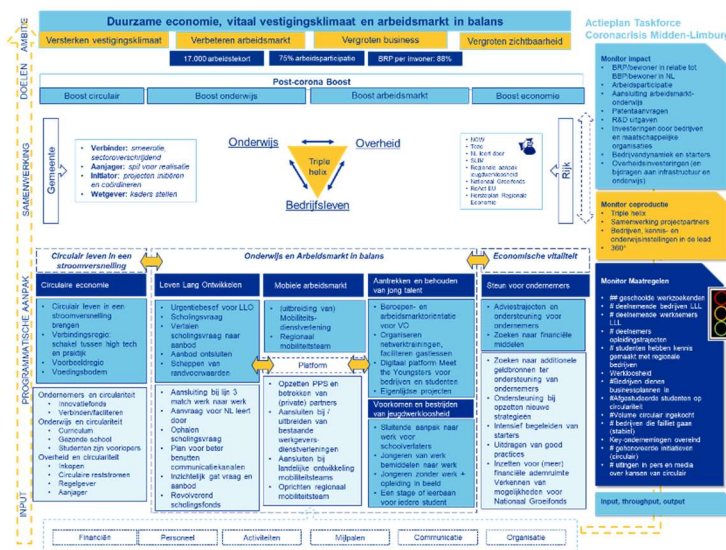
AMBITIE

Duurzame economie, vitaal vestigingsklimaat en arbeidsmarkt in balans

Versterken vestigingsklimaat | Verbeteren arbeidsmarkt | Vergroten business | Vergroten zichtbaarheid

DOELEN

17.000 arbeidstekort | 75% arbeidsparticipatie | BRP per inwoner: 88%

Post-corona Boost

Boost circulair | Boost onderwijs | Boost arbeidsmarkt | Boost economie

Actieplan Taskforce Coronacrisis Midden-Limburg

Monitor impact
• BRP/bewoner in relatie tot BBP/bewoner in NL
• Arbeidsparticipatie
• Aansluiting arbeidsmarkt-onderwijs
• Patentaanvragen
• R&D uitgaven
• Investeringen door bedrijven en maatschappelijke organisaties
• Bedrijvendynamiek en starters
• Overheidsinvesteringen (en bijdragen aan infrastructuur en onderwijs)

SAMENWERKING

Gemeente

• Verbinder: smeerolie, sectoroverschrijdend
• Aanjager: spil voor realisatie
• Initiator: projecten initiëren en coördineren
• Wetgever: kaders stellen

Onderwijs | Overheid
Triple helix
Bedrijfsleven

• NOW
• Tozo
• NL leert door
• SLIM
• Regionale aanpak jeugdwerkloosheid
• Nationaal Groeifonds
• ReAct EU
• Herstelplan Regionale Economie

Rijk

Monitor coproductie
• Triple helix
• Samenwerking projectpartners
• Bedrijven, kennis- en onderwijsinstellingen in de lead
• 360°

PROGRAMMATISCHE AANPAK

Circulair leven in een stroomversnelling | Onderwijs en Arbeidsmarkt in balans | Economische vitaliteit

Circulaire economie
• Circulair leven in een stroomversnelling brengen
• Verbindingsregio: schakel tussen high tech en praktijk
• Voorbeeldregio
• Voedingsbodem

Ondernemers en circulariteit
• Innovatiefonds
• Verbinden/faciliteren
Onderwijs en circulariteit
• Curriculum
• Gezonde school
• Studenten zijn voorlopers
Overheid en circulariteit
• Inkopen
• Circulaire reststromen
• Regelgever
• Aanjager

Leven Lang Ontwikkelen
• Urgentiebesef voor LLO
• Scholingsvraag
• Vertalen scholingsvraag naar aanbod
• Aanbod ontsluiten
• Scheppen van randvoorwaarden

• Aansluiting bij lijn 3 match werk naar werk
• Aanvraag voor NL leert door
• Ophalen scholingsvraag
• Plan voor beter benutten communicatiekanalen
• Inzichtelijk gat vraag en aanbod
• Revolverend scholingsfonds

Mobiele arbeidsmarkt
• (uitbreiding van) Mobiliteits-dienstverlening
• Regionaal mobiliteitsteam

Platform

• Opzetten PPS en betrekken van (private) partners
• Aansluiten bij / uitbreiden van bestaande werkgevers-dienstverleningen
• Aansluiten bij landelijke ontwikkeling mobiliteitsteams
• Regionaal mobiliteitsteam

Aantrekken en behouden van jong talent
• Beroepen- en arbeidsmarktoriëntatie voor VO
• Organiseren netwerktrainingen, faciliteren gastlessen
• Digitaal platform Meet the Youngsters voor bedrijven en studenten
• Eigentijdse projecten

Voorkomen en bestrijden van jeugdwerkloosheid
• Sluitende aanpak naar werk voor schoolverlaters
• Jongeren van werk bemiddelen naar werk
• Jongeren zonder werk + opleiding in beeld
• Een stage of leerbaan voor iedere student

Steun voor ondernemers
• Adviestrajecten en ondersteuning voor ondernemers
• Zoeken naar financiële middelen

• Zoeken naar additionele geldbronnen ter ondersteuning van ondernemers
• Ondersteuning bij opzetten nieuwe strategieën
• Intensief begeleiden van starters
• Uitdragen van good practices
• Inzetten voor (meer) financiële adempauze
• Verkennen van mogelijkheden voor Nationaal Groeifonds

Monitor Maatregelen
• ## geschoolde werkzoekenden
• # deelnemende bedrijven LLL
• # deelnemende werknemers LLL
• # deelnemers opleidingstrajecten
• # studenten hebben kennis gemaakt met regionale bedrijven
• Werkloosheid
• #Bedrijven dienen businessplannen in
• #Afgestudeerde studenten op circulariteit
• #Volume circulair ingekocht
• # bedrijven die failliet gaan (stabiel)
• Key-ondernemingen overeind
• # gehonoreerde initiatieven (circulair)
• # uitingen in pers en media over kansen van circulair

Input, throughput, output

INPUT

Financiën | Personeel | Activiteiten | Mijlpalen | Communicatie | Organisatie